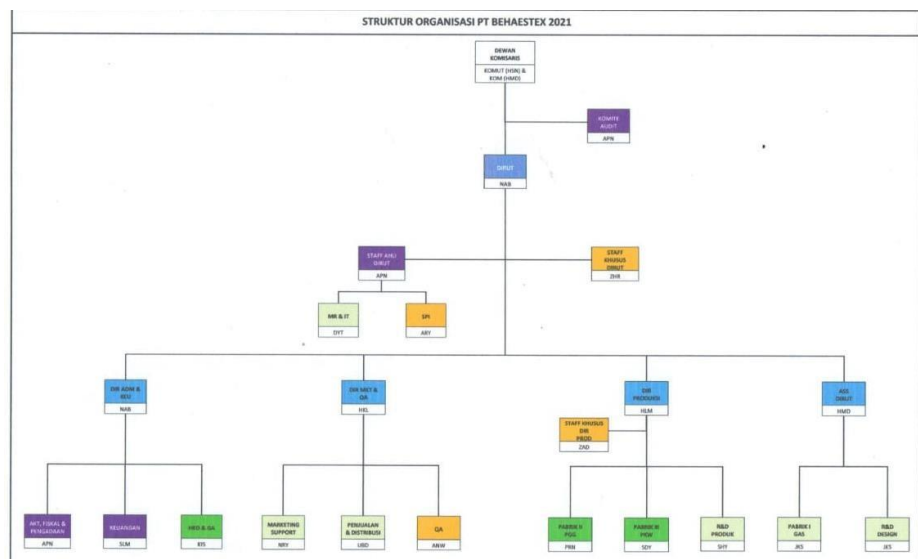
STRUKTUR ORGANISASI PT BEHAESTEX 2021

DEWAN KOMISARIS
KOMUT (HSN) & KOM (HMD)

KOMITE AUDIT
APN

DIRUT
NAB

STAFF AHLI DIRUT
APN

STAFF KHUSUS DIRUT
ZHB

MR & IT
DYT

SPI
ARY

DIR ADM & KEU
NAB

DIR MKT & QA
HKL

DIR PRODUKSI
HLM

ASS DIRUT
HMD

STAFF KHUSUS DIR PROD
ZAD

AKT, FISKAL & PENGADAAN
APN

KEUANGAN
SLM

HRD & GA
RIS

MARKETING SUPPORT
NRY

PENJUALAN & DISTRIBUSI
UBD

QA
ANW

PABRIK II PGS
PRN

PABRIK III PDK
SDY

R&D PRODUK
SHY

PABRIK I GAS
JKS

R&D DESIGN
JKS